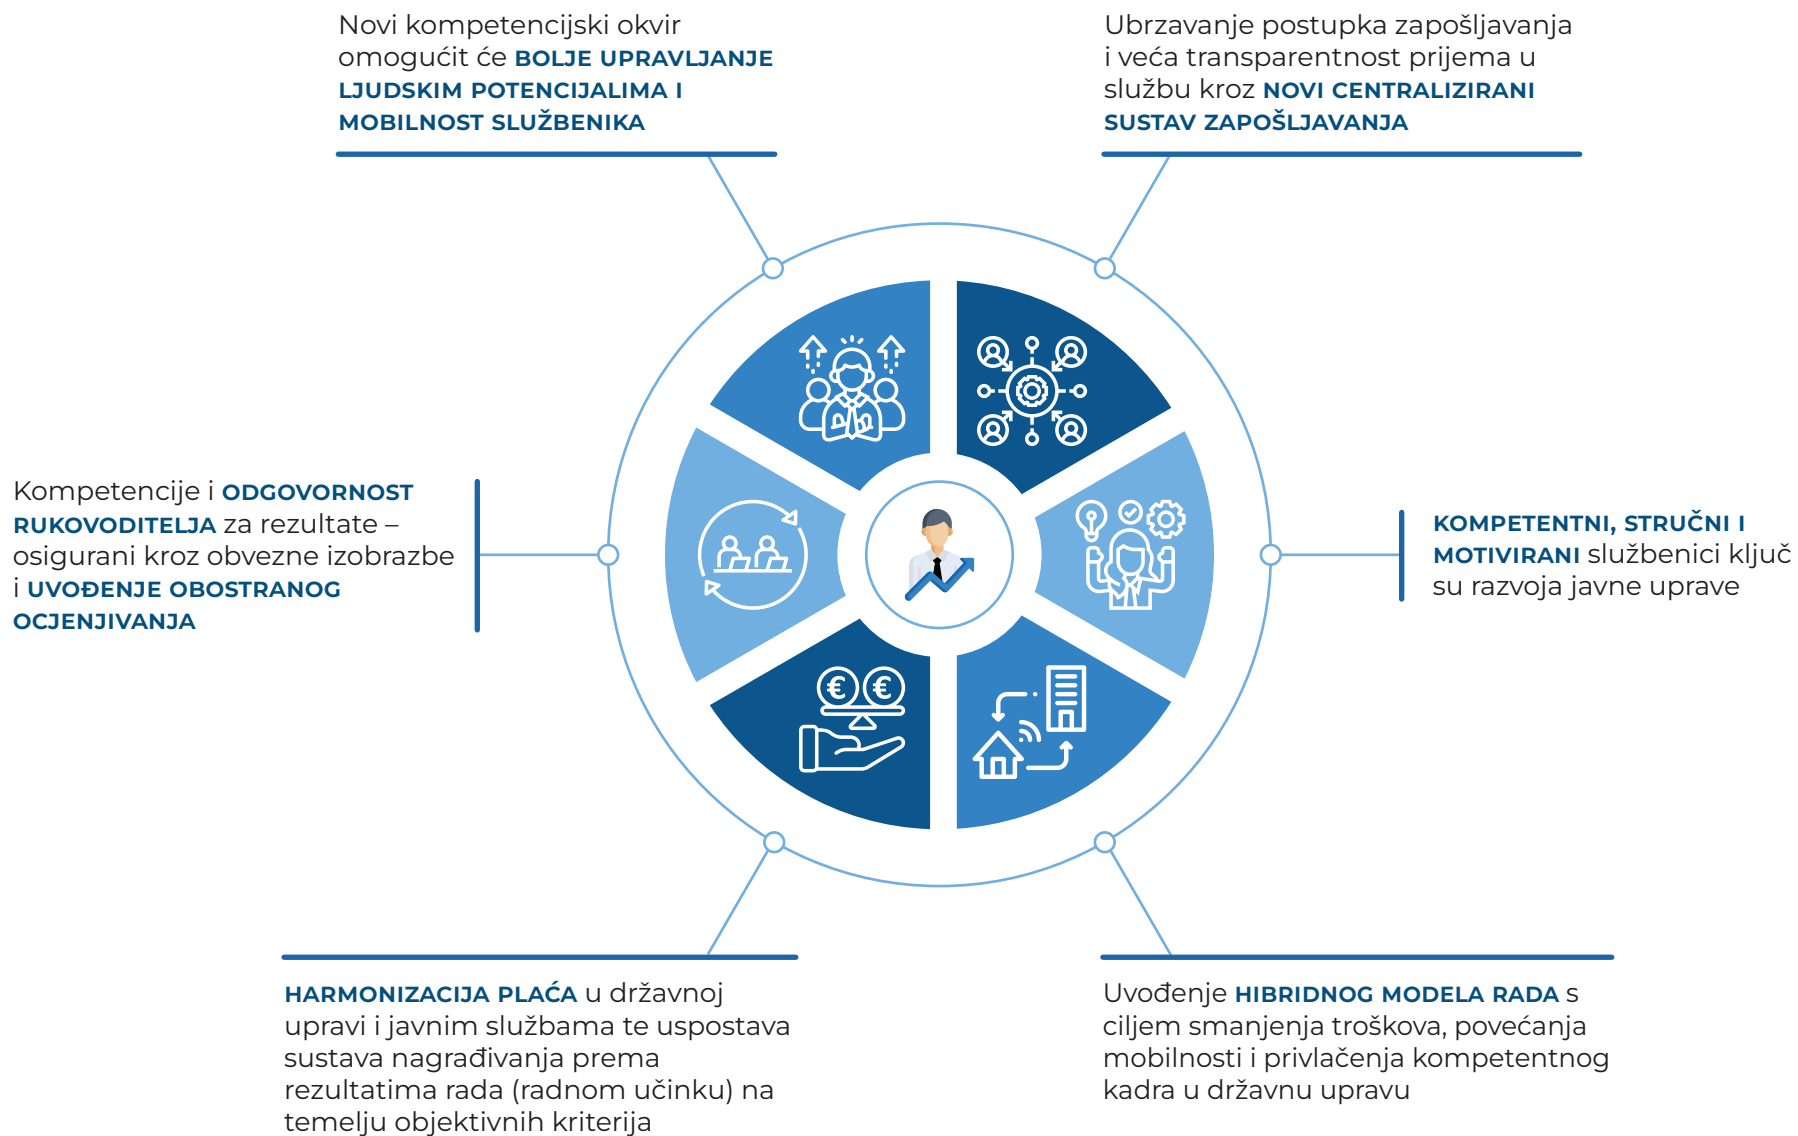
Novi kompetencijski okvir omogućit će BOLJE UPRAVLJANJE LJUDSKIM POTENCIJALIMA I MOBILNOST SLUŽBENIKA

Ubrzavanje postupka zapošljavanja i veća transparentnost prijema u službu kroz NOVI CENTRALIZIRANI SUSTAV ZAPOŠLJAVANJA

Kompetencije i ODGOVORNOST RUKOVODITELJA za rezultate – osigurani kroz obvezne izobrazbe i UVOĐENJE OBOSTRANOG OCJENJIVANJA

KOMPETENTNI, STRUČNI I MOTIVIRANI službenici ključ su razvoja javne uprave

HARMONIZACIJA PLAĆA u državnoj upravi i javnim službama te uspostava sustava nagrađivanja prema rezultatima rada (radnom učinku) na temelju objektivnih kriterija

Uvođenje HIBRIDNOG MODELA RADA s ciljem smanjenja troškova, povećanja mobilnosti i privlačenja kompetentnog kadra u državnu upravu